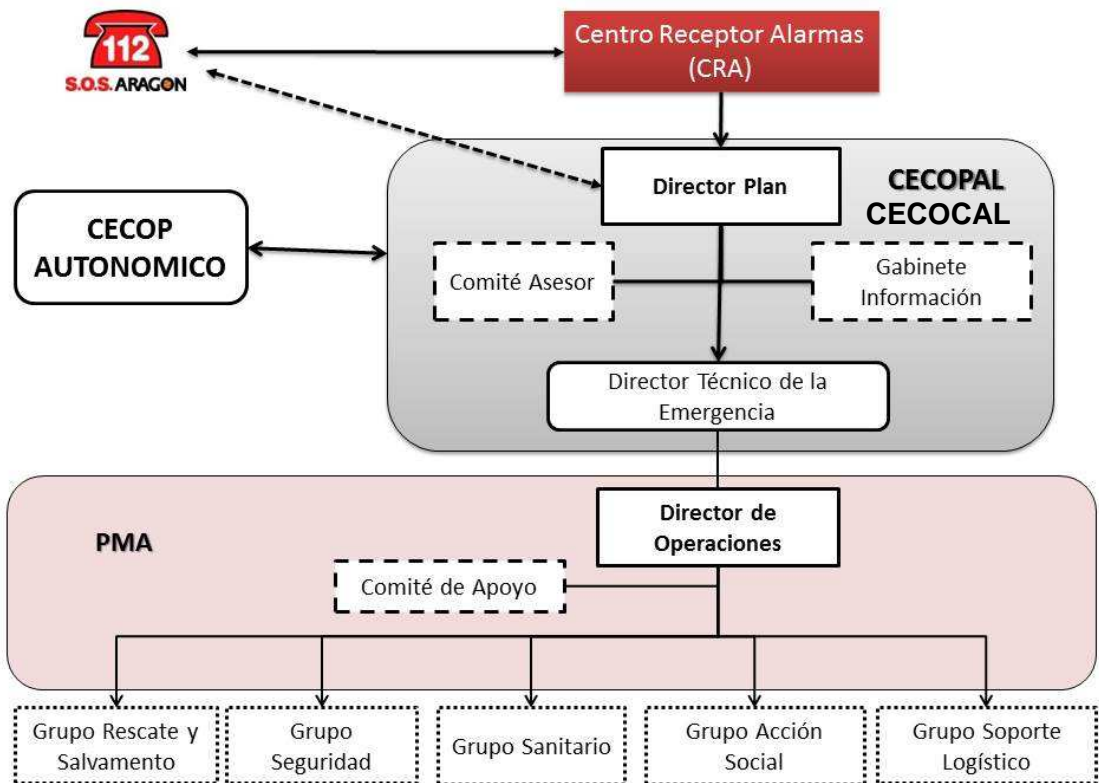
112
S.O.S. ARAGON

Centro Receptor Alarmas (CRA)

CECOPAL
CECOCAL

Director Plan

CECOP AUTONOMICO

Comité Asesor

Gabinete Información

Director Técnico de la Emergencia

PMA

Director de Operaciones

Comité de Apoyo

Grupo Rescate y Salvamento

Grupo Seguridad

Grupo Sanitario

Grupo Acción Social

Grupo Soporte Logístico